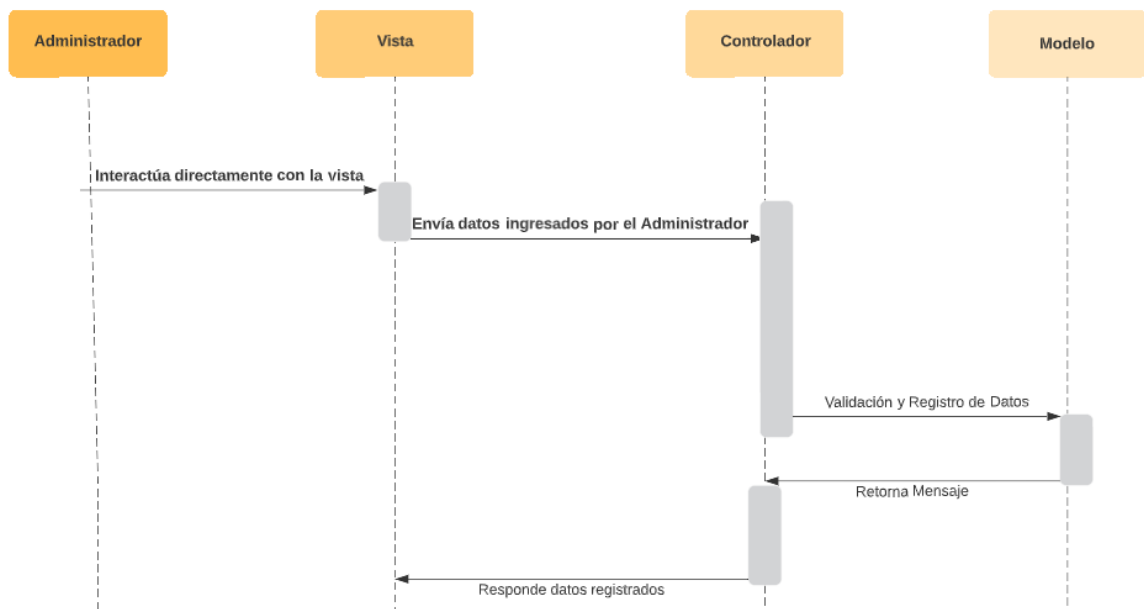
Administrador

Vista

Controlador

Modelo

Interactúa directamente con la vista

Envía datos ingresados por el Administrador

Validación y Registro de Datos

Retorna Mensaje

Responde datos registrados